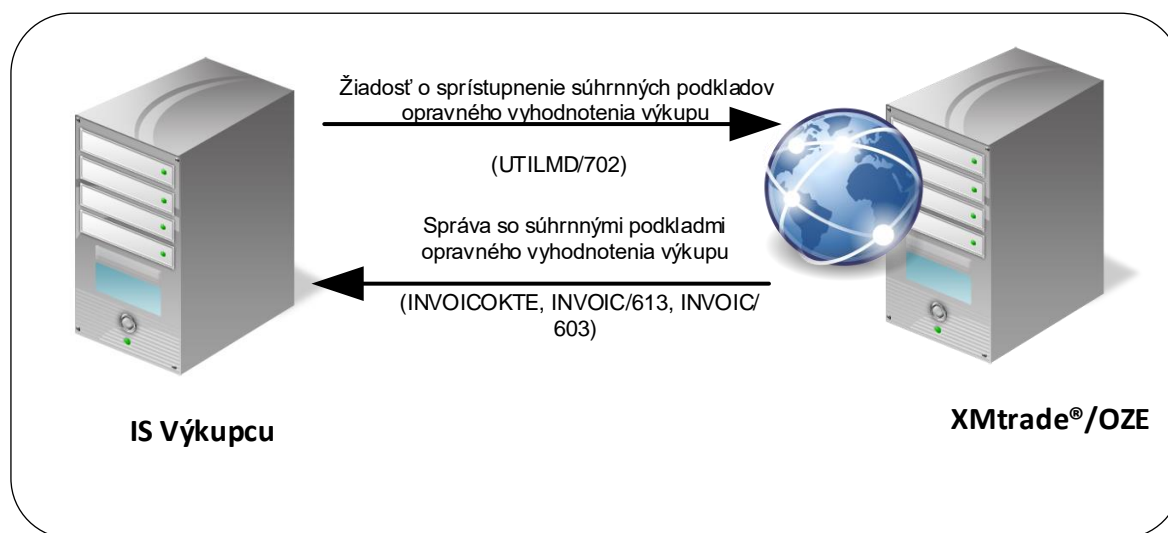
Žiadosť o sprístupnenie súhrnných podkladov opravného vyhodnotenia výkupu

(UTILMD/702)

Správa so súhrnnými podkladmi opravného vyhodnotenia výkupu

(INVOICOKTE, INVOIC/613, INVOIC/ 603)

IS Výkupcu

XMtrade®/OZE